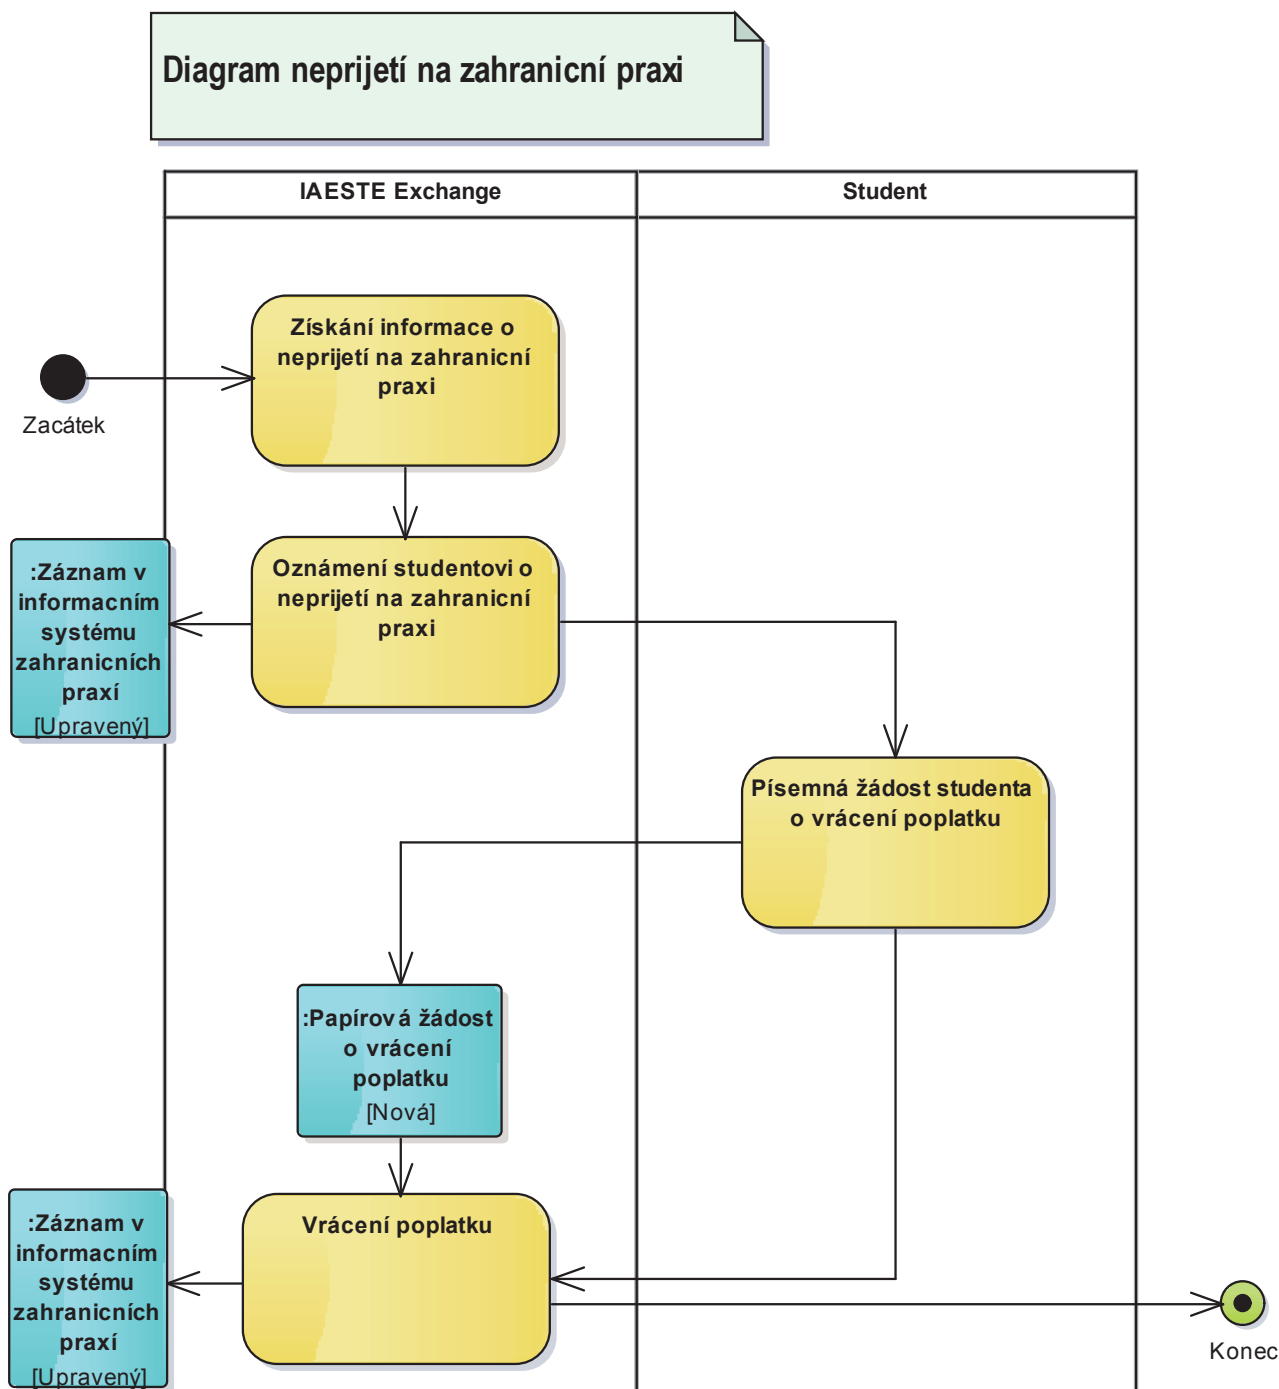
Diagram neprijetí na zahranicní praxi

IAESTE Exchange

Student

Zacátek

Získání informace o neprijetí na zahranicní praxi

:Záznam v informacním systému zahranicních praxí
[Upravený]

Oznámení studentovi o neprijetí na zahranicní praxi

Písemná žádost studenta o vrácení poplatku

:Papírová žádost o vrácení poplatku
[Nová]

:Záznam v informacním systému zahranicních praxí
[Upravený]

Vrácení poplatku

Konec